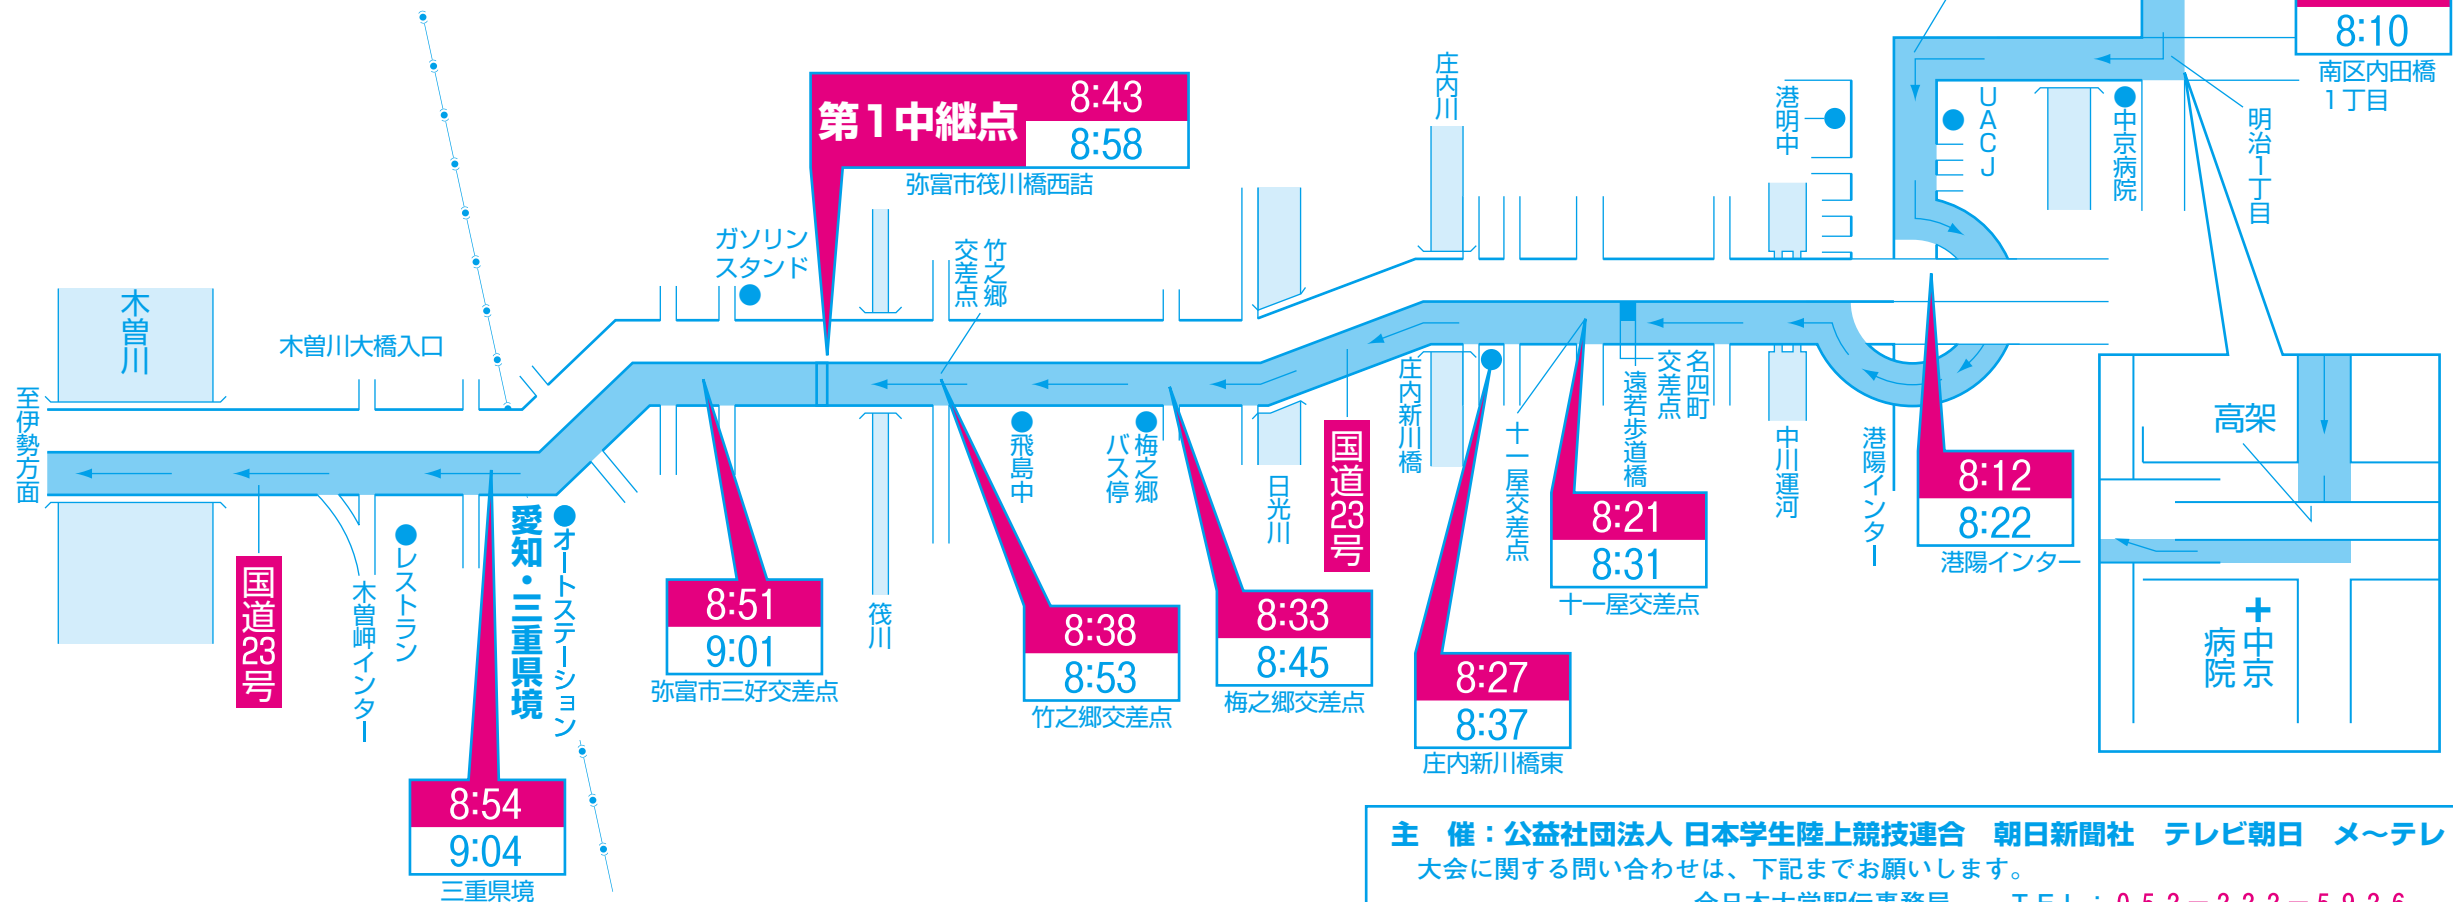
8:10
南区内田橋1丁目

第1中継点 8:43 8:58
弥富市筏川橋西詰

庄内川
港明中
UACJ
中京病院
明治1丁目
ガソリンスタンド
竹之郷交差点
木曽川
木曽川大橋入口
至伊勢方面
庄内新川橋
名四町交差点
遠若歩道橋
中川運河
港陽インター
高架
十一屋交差点
飛島中
梅之郷バス停
日光川
国道23号
8:12 8:22
港陽インター
8:21 8:31
十一屋交差点
中京病院
国道23号
木曽岬インター
レストラン
愛知・三重県境
オートステーション
8:51 9:01
弥富市三好交差点
筏川
8:38 8:53
竹之郷交差点
8:33 8:45
梅之郷交差点
8:27 8:37
庄内新川橋東
8:54 9:04
三重県境

主　催：公益社団法人 日本学生陸上競技連合　朝日新聞社　テレビ朝日　メ～テレ
大会に関する問い合わせは、下記までお願いします。
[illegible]